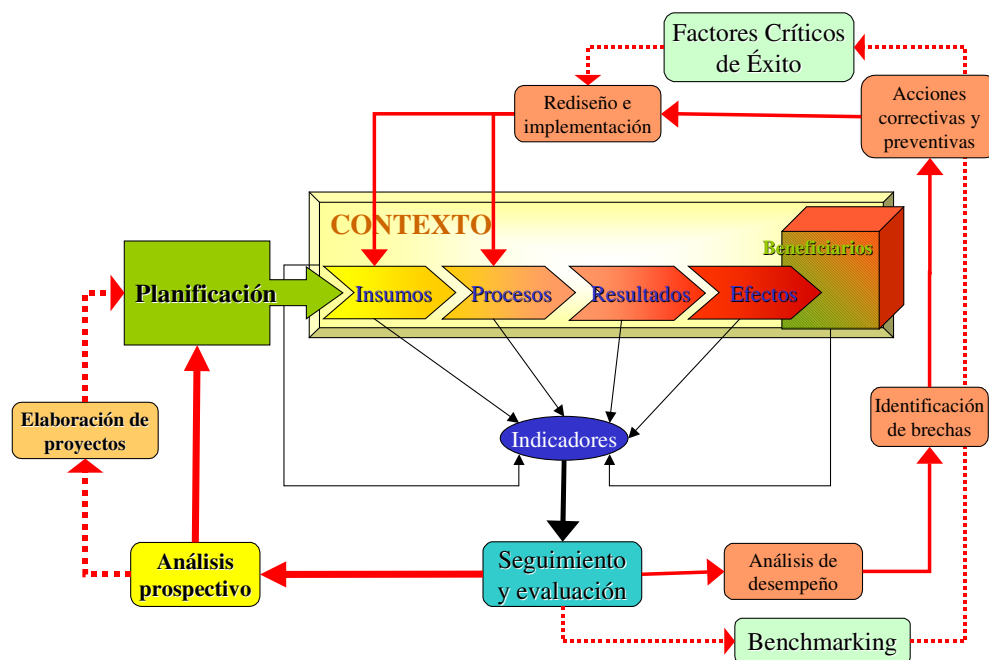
Factores Críticos de Éxito

Rediseño e implementación

Acciones correctivas y preventivas

CONTEXTO

Beneficiarios

Planificación

Insumos

Procesos

Resultados

Efectos

Indicadores

Identificación de brechas

Elaboración de proyectos

Análisis prospectivo

Seguimiento y evaluación

Análisis de desempeño

Benchmarking